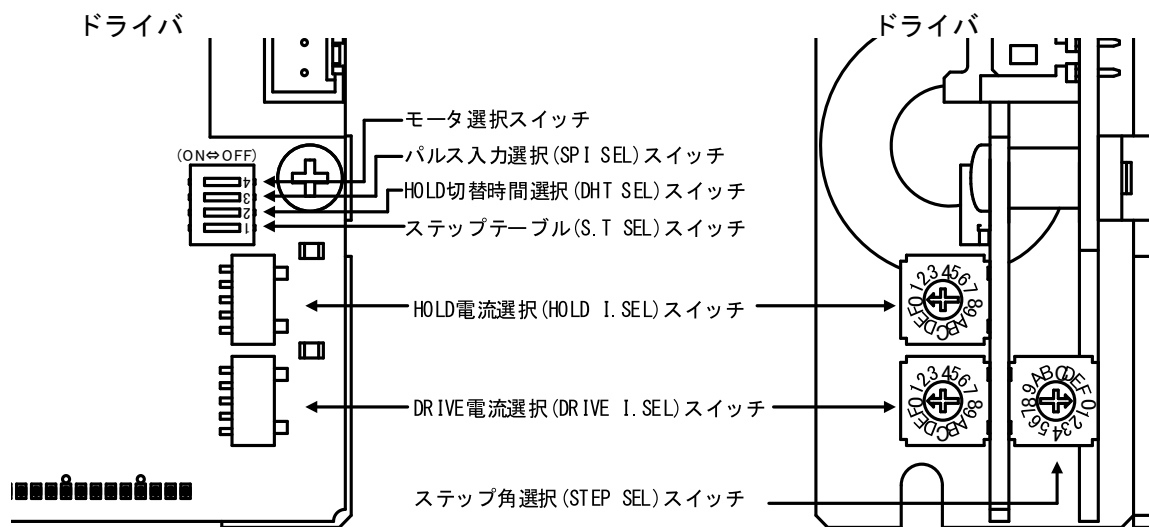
ドライバ

ドライバ

(ON⇔OFF)

4
3
2
1

モータ選択スイッチ

パルス入力選択(SPI SEL)スイッチ

HOLD切替時間選択(DHT SEL)スイッチ

ステップテーブル(S.T SEL)スイッチ

HOLD電流選択(HOLD I.SEL)スイッチ

DRIVE電流選択(DRIVE I.SEL)スイッチ

ステップ角選択(STEP SEL)スイッチ

0123456789ABCDEF

0123456789ABCDEF

0123456789ABCDEF